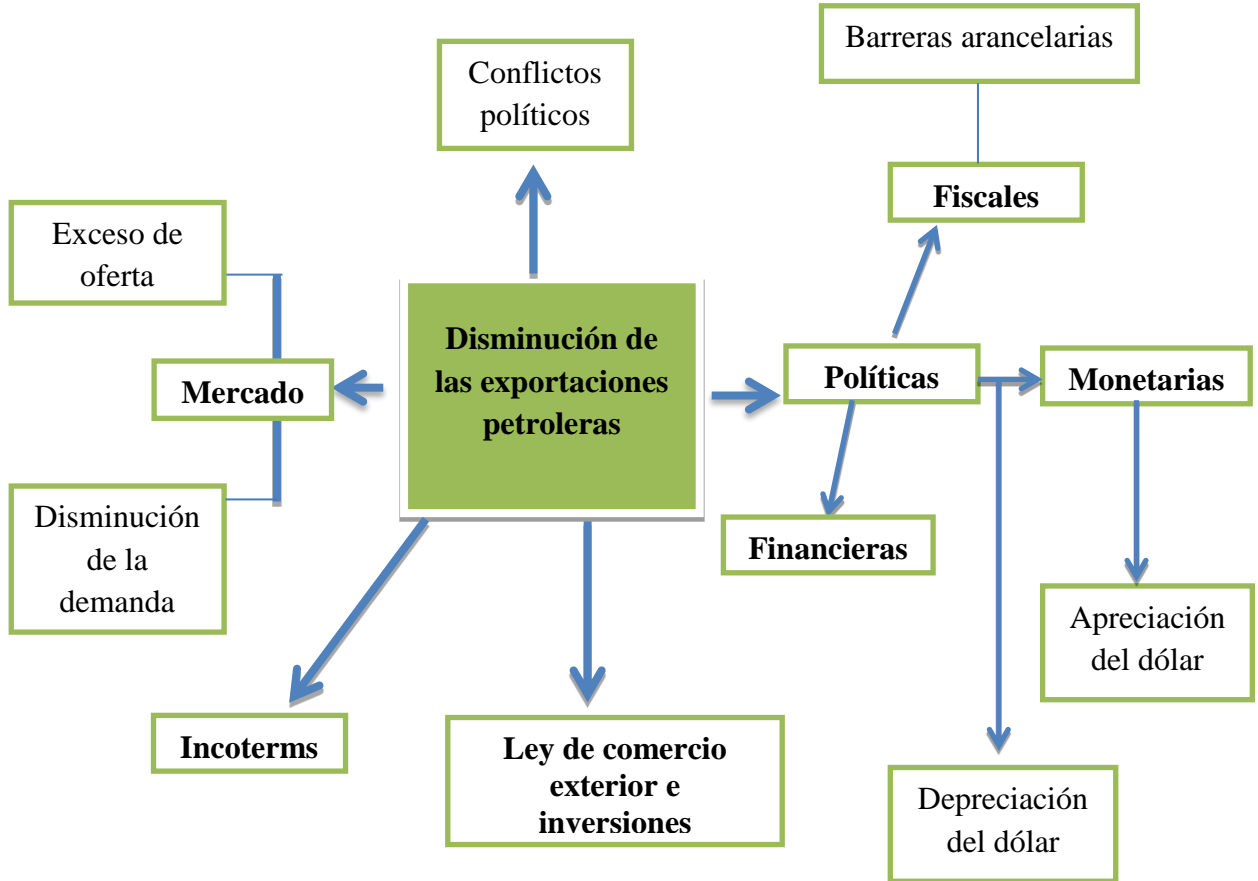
Disminución de las exportaciones petroleras

Conflictos políticos

Barreras arancelarias

Fiscales

Exceso de oferta

Mercado

Disminución de la demanda

Políticas

Monetarias

Financieras

Apreciación del dólar

Incoterms

Ley de comercio exterior e inversiones

Depreciación del dólar